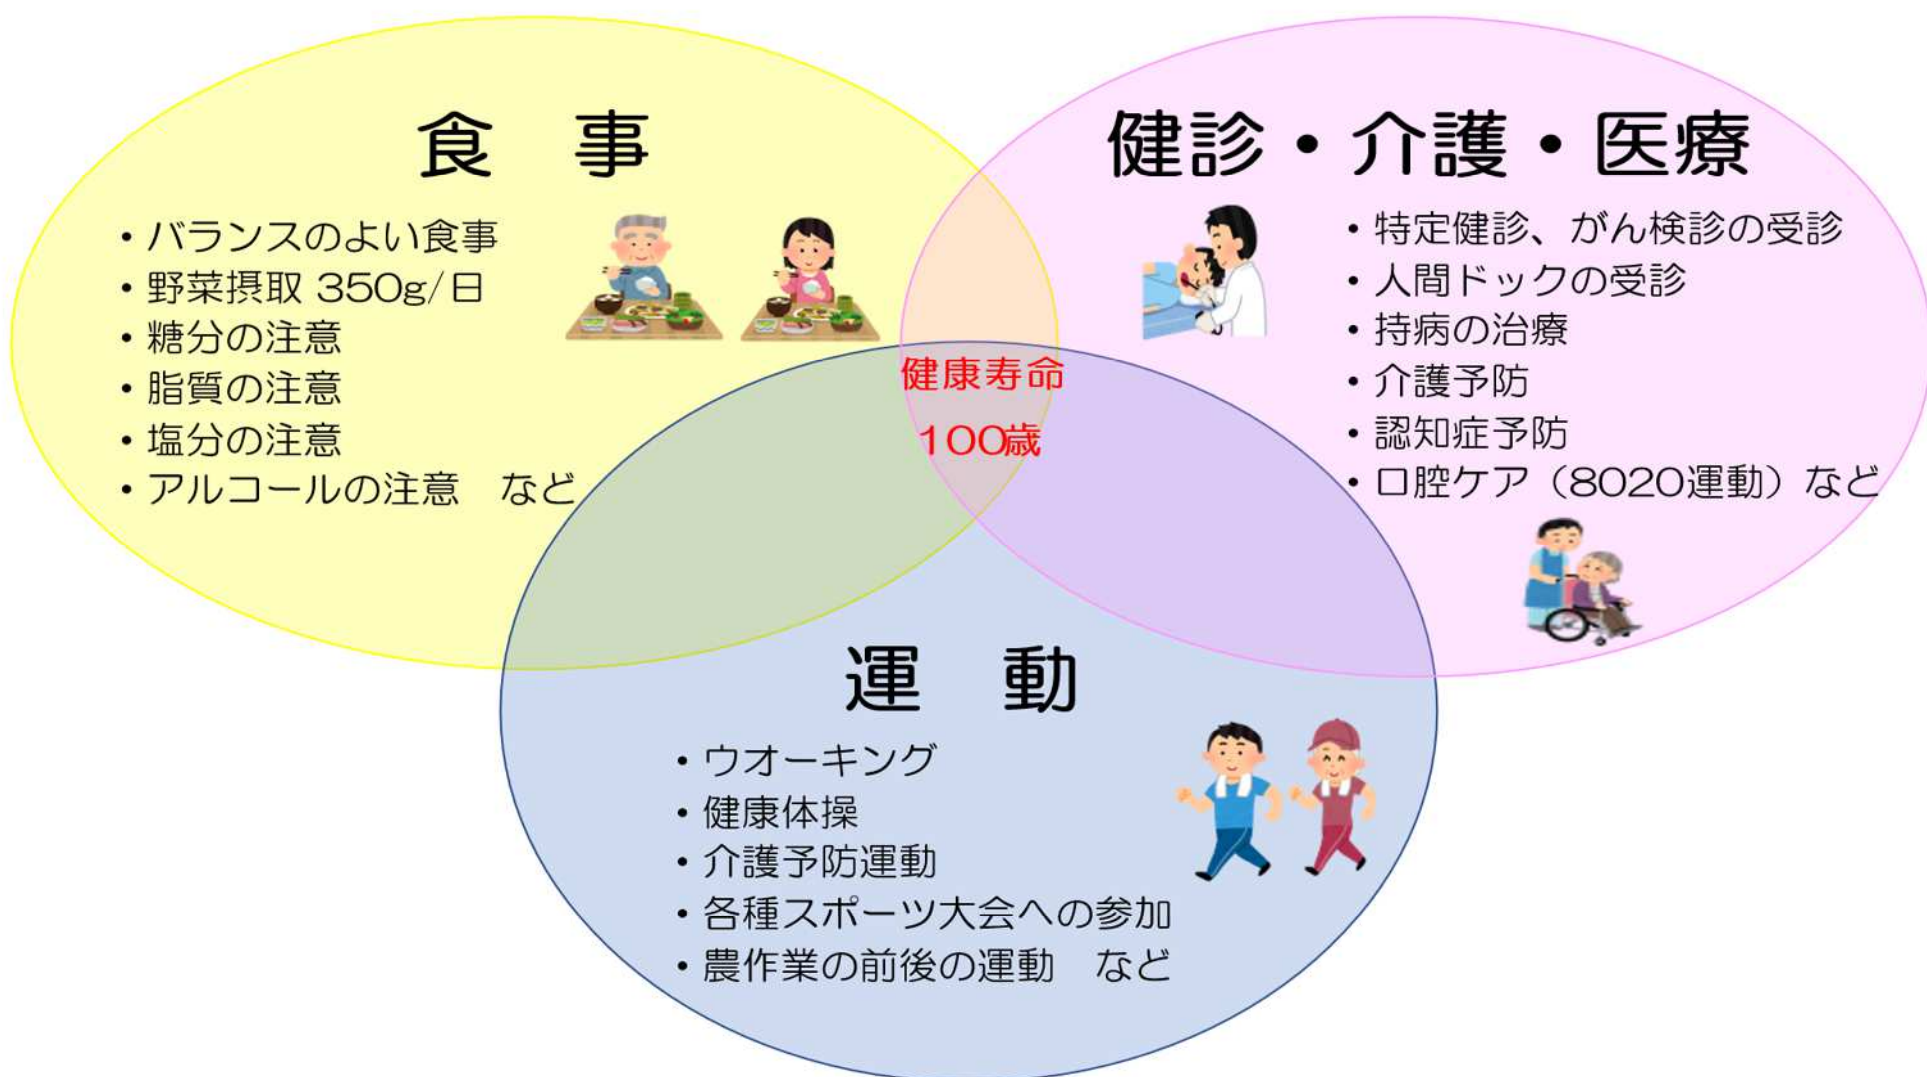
食　事

・バランスのよい食事
・野菜摂取 350g/日
・糖分の注意
・脂質の注意
・塩分の注意
・アルコールの注意　など

健診・介護・医療

・特定健診、がん検診の受診
・人間ドックの受診
・持病の治療
・介護予防
・認知症予防
・口腔ケア（8020運動）など

健康寿命

100歳

運　動

・ウオーキング
・健康体操
・介護予防運動
・各種スポーツ大会への参加
・農作業の前後の運動　など